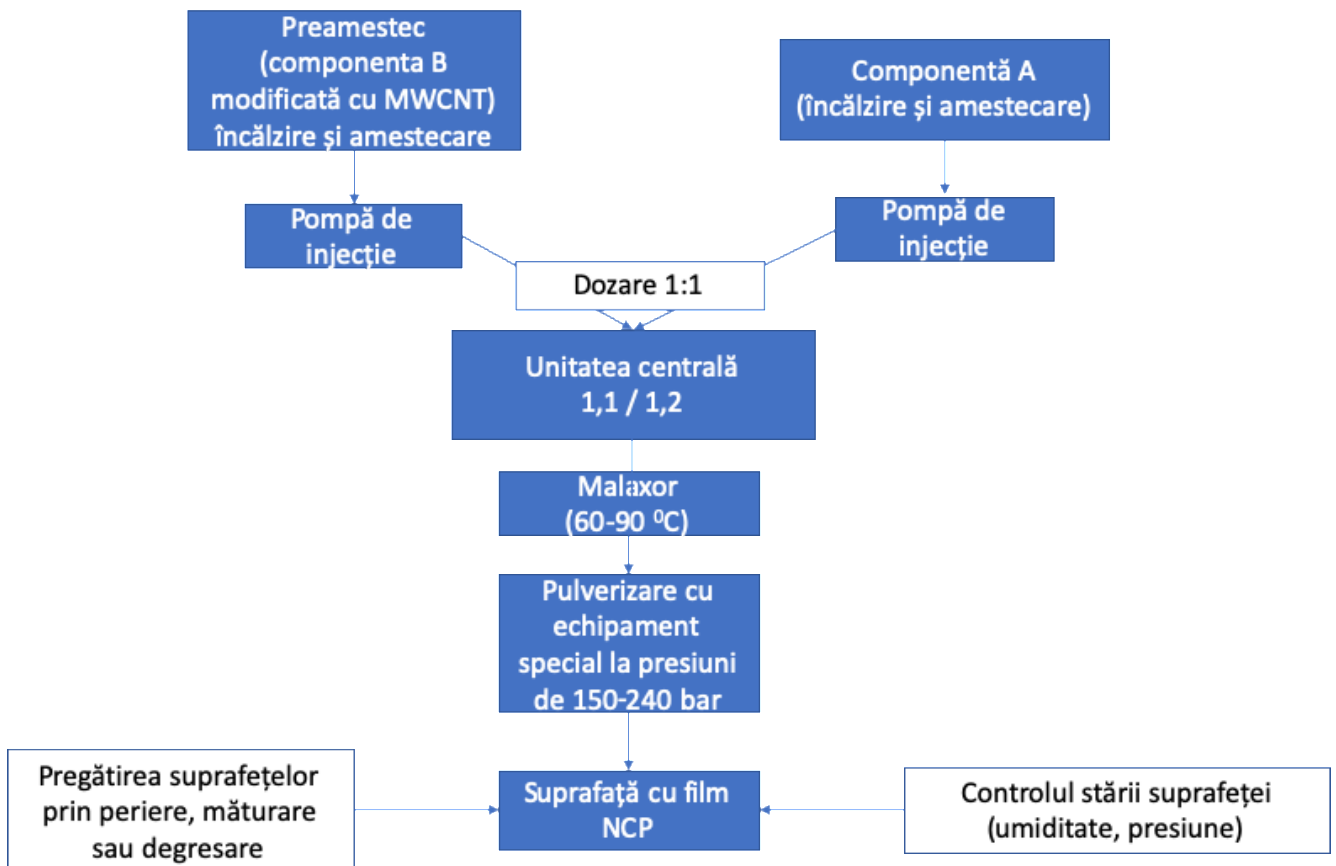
Preamestec (componenta B modificată cu MWCNT) încălzire și amestecare

Componentă A (încălzire și amestecare)

Pompă de injecție

Pompă de injecție

Dozare 1:1

Unitatea centrală 1,1 / 1,2

Malaxor (60-90 $^0$C)

Pulverizare cu echipament special la presiuni de 150-240 bar

Pregătirea suprafețelor prin periere, măturare sau degresare

Suprafață cu film NCP

Controlul stării suprafeței (umiditate, presiune)